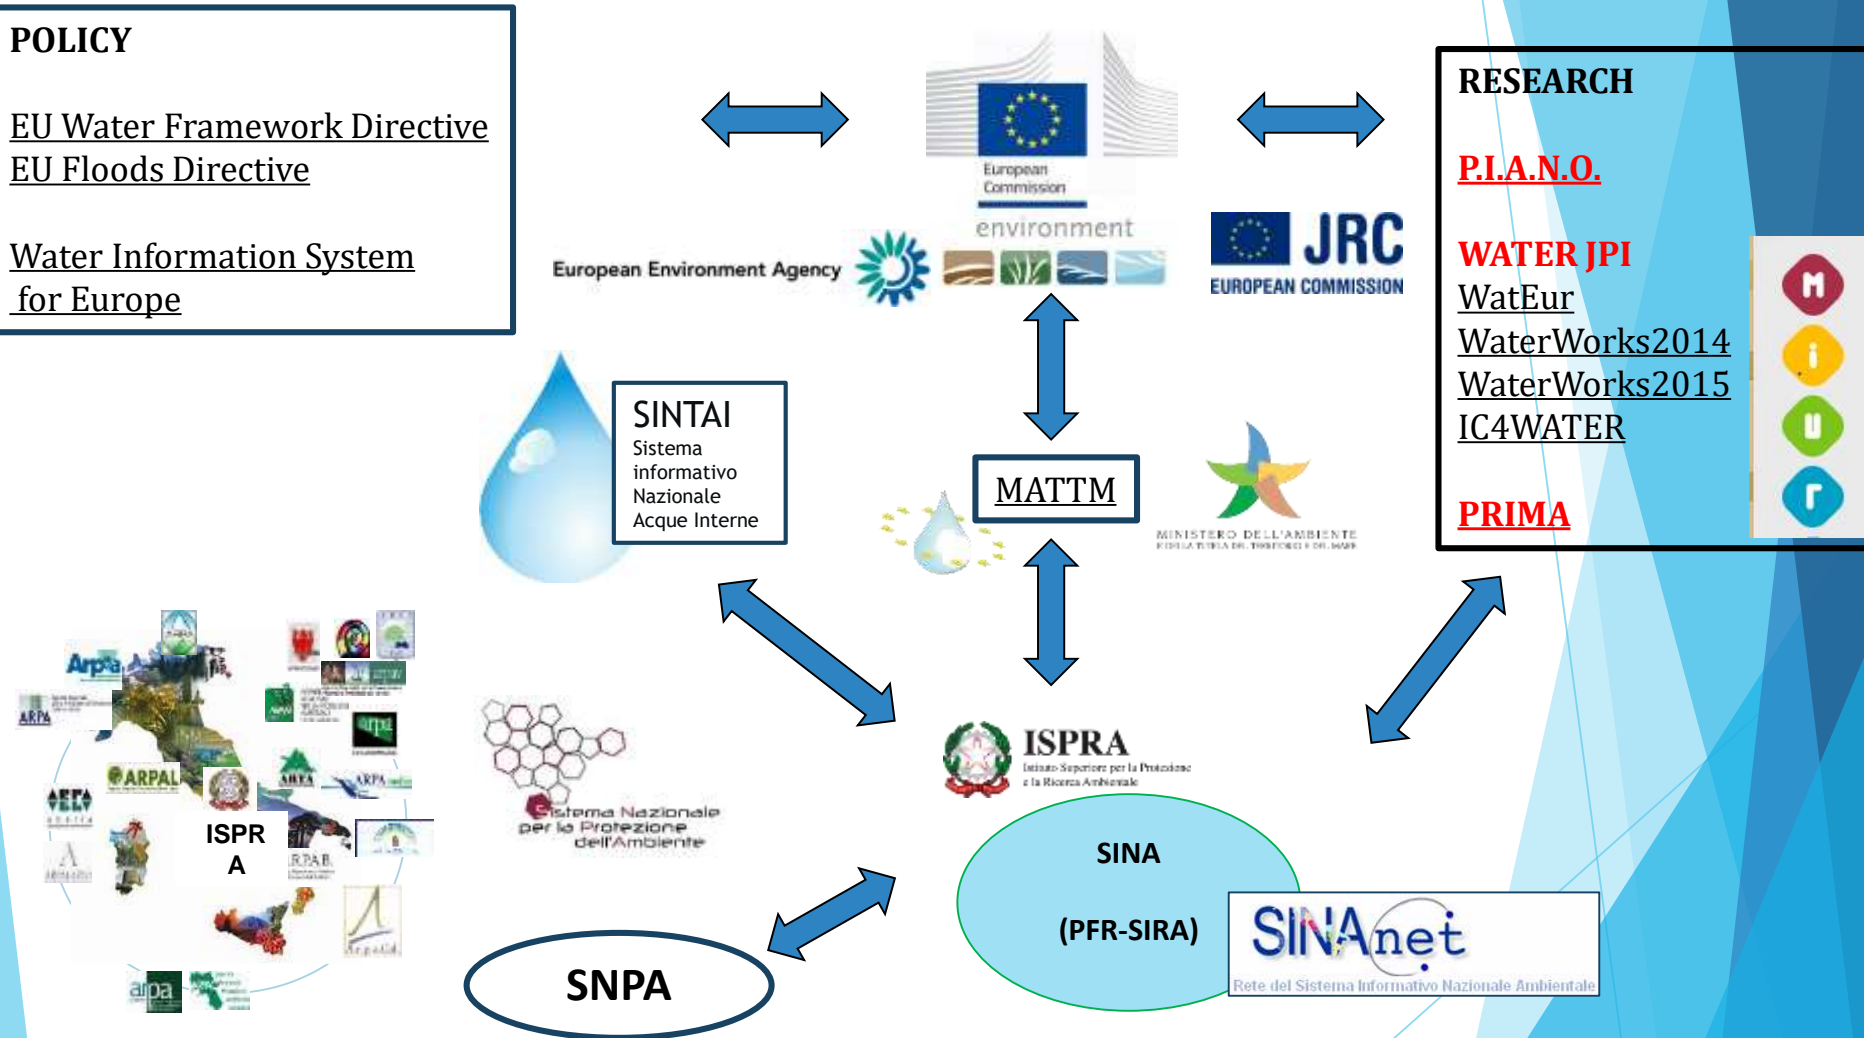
POLICY

EU Water Framework Directive
EU Floods Directive

Water Information System for Europe

European Commission

environment

European Environment Agency

JRC
EUROPEAN COMMISSION

RESEARCH

P.I.A.N.O.

WATER JPI
WatEur
WaterWorks2014
WaterWorks2015
IC4WATER

PRIMA

SINTAI
Sistema informativo Nazionale Acque Interne

MATTM

MINISTERO DELL'AMBIENTE
E DELLA TUTELA DEL TERRITORIO E DEL MARE

ISPRA
Istituto Superiore per la Protezione e la Ricerca Ambientale

Sistema Nazionale per la Protezione dell'Ambiente

Arpa
ARPA
ARPAL
ISPRA
ARTA
ARPA
APPA
RPAB
arpa
ArpaCal
arpa

SINA

(PFR-SIRA)

SINAnet
Rete del Sistema Informativo Nazionale Ambientale

SNPA